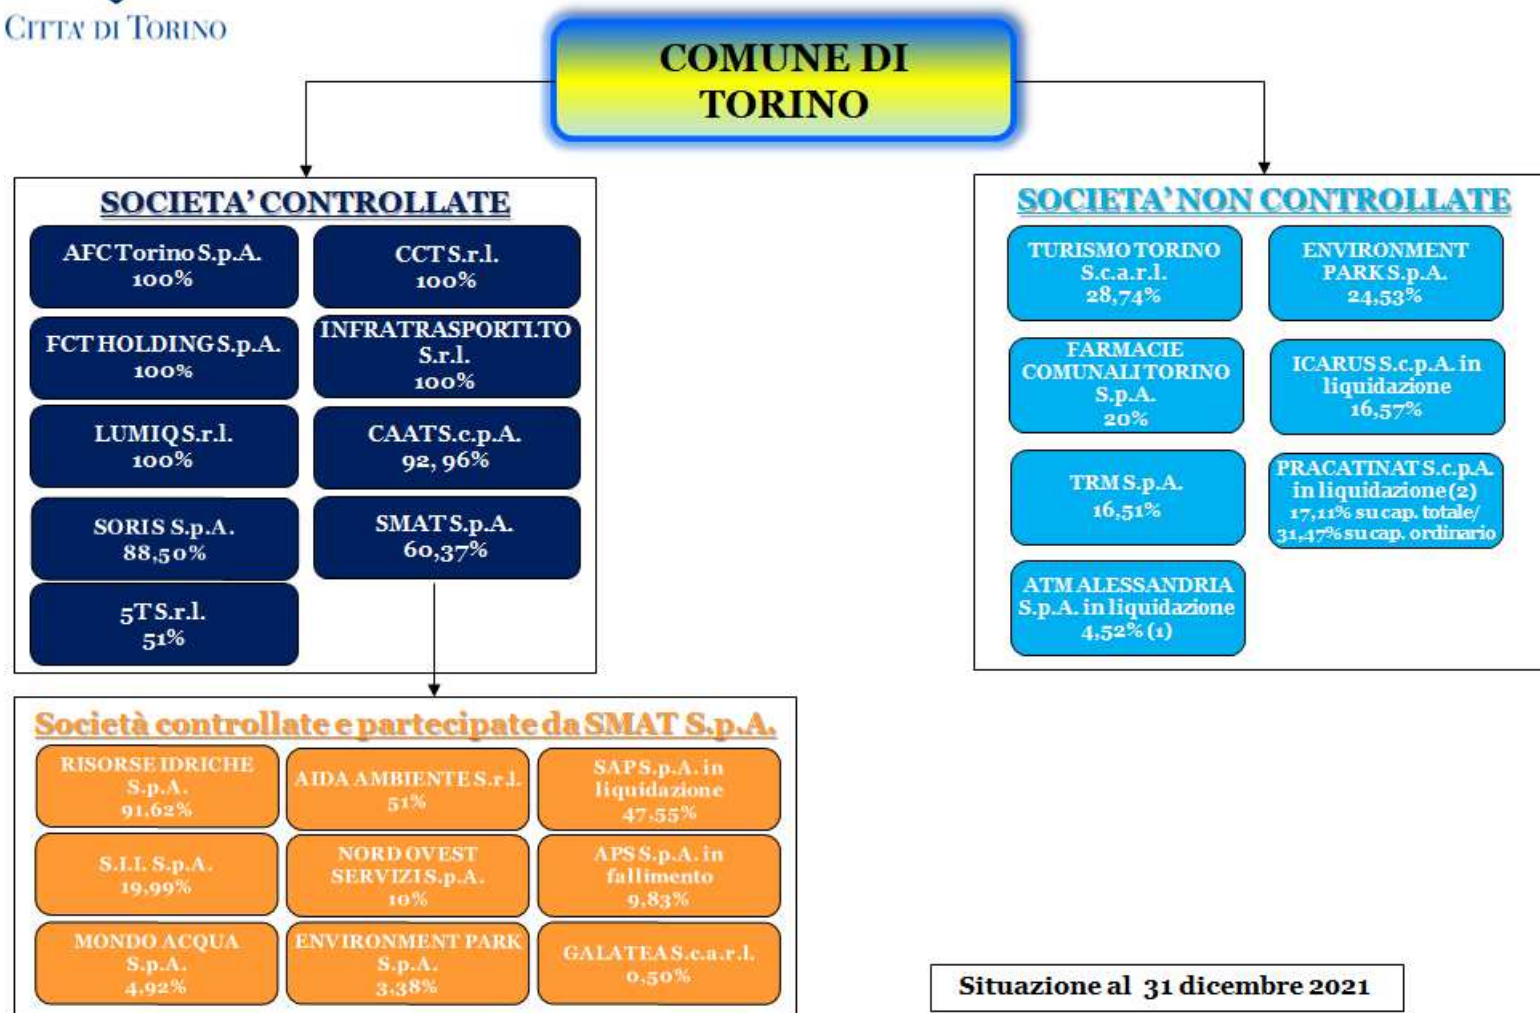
CITTA' DI TORINO

COMUNE DI TORINO

SOCIETA' CONTROLLATE

AFC Torino S.p.A. 100%

CCT S.r.l. 100%

FCT HOLDING S.p.A. 100%

INFRATRASPORTI.TO S.r.l. 100%

LUMIQ S.r.l. 100%

CAAT S.c.p.A. 92, 96%

SORIS S.p.A. 88,50%

SMAT S.p.A. 60,37%

5T S.r.l. 51%

SOCIETA' NON CONTROLLATE

TURISMO TORINO S.c.a.r.l. 28,74%

ENVIRONMENT PARK S.p.A. 24,53%

FARMACIE COMUNALI TORINO S.p.A. 20%

ICARUS S.c.p.A. in liquidazione 16,57%

TRM S.p.A. 16,51%

PRACATINAT S.c.p.A. in liquidazione (2) 17,11% su cap. totale/ 31,47% su cap. ordinario

ATM ALESSANDRIA S.p.A. in liquidazione 4,52% (1)

Società controllate e partecipate da SMAT S.p.A.

RISORSE IDRICHE S.p.A. 91,62%

AIDA AMBIENTE S.r.l. 51%

SAP S.p.A. in liquidazione 47,55%

S.I.I. S.p.A. 19,99%

NORD OVEST SERVIZI S.p.A. 10%

APS S.p.A. in fallimento 9,83%

MONDO ACQUA S.p.A. 4,92%

ENVIRONMENT PARK S.p.A. 3,38%

GALATEA S.c.a.r.l. 0,50%

Situazione al 31 dicembre 2021